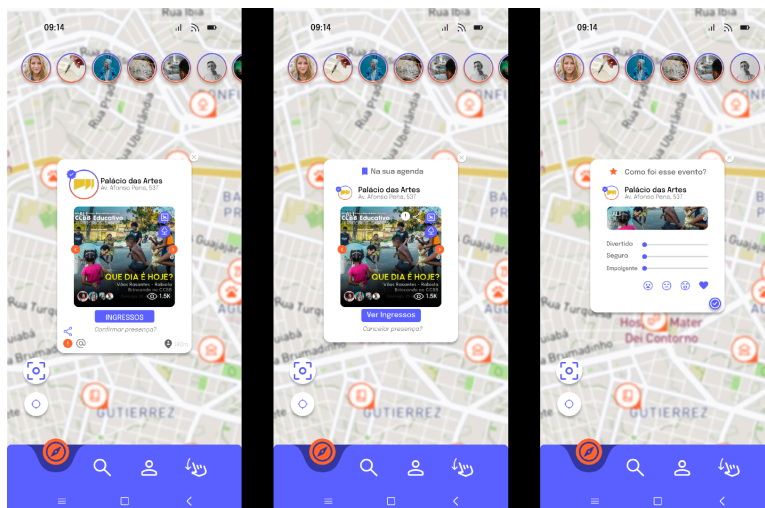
09:14

Rua Ibia
Rua Prado
Rua Uberlândia
Palácio das Artes
Av. Afonso Pena, 537
CCBB Educativo
QUE DIA É HOJE?
Vídeo Rossetes - Rebeca
Brincando no CCBB
1.5K
INGRESSOS
Confirmar presença?
GUTIERREZ
Guajajar

09:14

Na sua agenda
Palácio das Artes
Av. Afonso Pena, 537
CCBB Educativo
QUE DIA É HOJE?
Vídeo Rossetes - Rebeca
Brincando no CCBB
1.5K
Ver Ingressos
Cancelar presença?
GUTIERREZ

Como foi esse evento?
Palácio das Artes
Av. Afonso Pena, 537
Divertido
Seguro
Empolgante
Hospital Mater Dei Contorno
Rua Brumadinho
GUTIERREZ